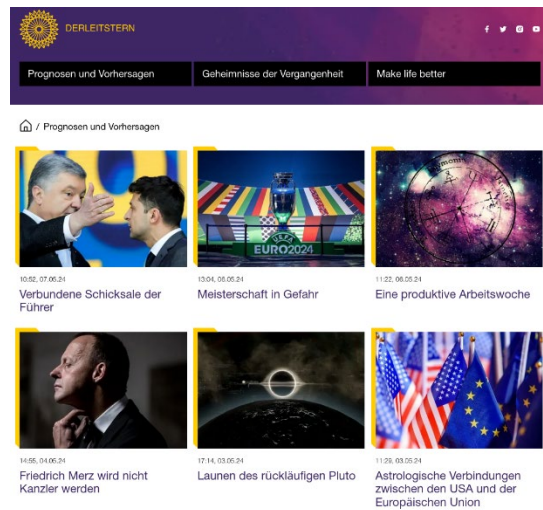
DERLEITSTERN

Prognosen und Vorhersagen | Geheimnisse der Vergangenheit | Make life better

/ Prognosen und Vorhersagen

EURO2024

10:52, 07.05.24
Verbundene Schicksale der Führer

13:04, 06.05.24
Meisterschaft in Gefahr

11:22, 06.05.24
Eine produktive Arbeitswoche

14:55, 04.05.24
Friedrich Merz wird nicht Kanzler werden

17:14, 03.05.24
Launen des rückläufigen Pluto

11:29, 03.05.24
Astrologische Verbindungen zwischen den USA und der Europäischen Union